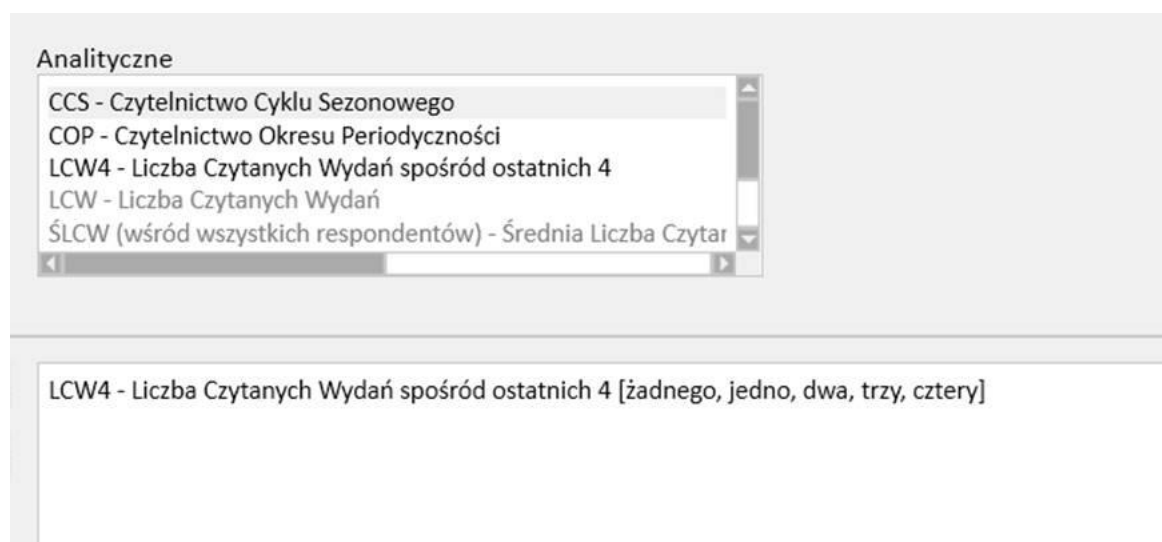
Analityczne

CCS - Czytelnictwo Cyklu Sezonowego
COP - Czytelnictwo Okresu Periodyczności
LCW4 - Liczba Czytanych Wydań spośród ostatnich 4
LCW - Liczba Czytanych Wydań
ŚLCW (wśród wszystkich respondentów) - Średnia Liczba Czytar

LCW4 - Liczba Czytanych Wydań spośród ostatnich 4 [żadnego, jedno, dwa, trzy, cztery]